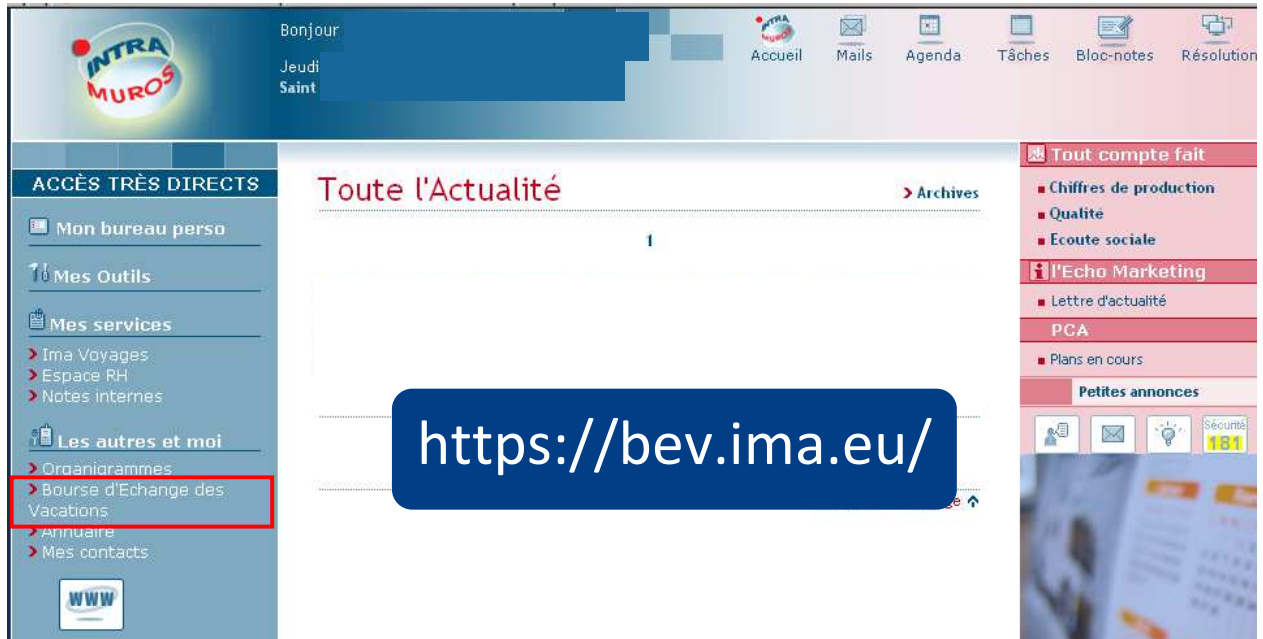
INTRA MUROS

Bonjour

Jeudi
Saint

INTRA MUROS Accueil Mails Agenda Tâches Bloc-notes Résolution

ACCÈS TRÈS DIRECTS

Mon bureau perso

Mes Outils

Mes services

> Ima Voyages
> Espace RH
> Notes internes

Les autres et moi

> Organigrammes
> Bourse d'Echange des Vacations
> Annuaire
> Mes contacts

WWW

Toute l'Actualité

> Archives

1

https://bev.ima.eu/

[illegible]ge

Tout compte fait

Chiffres de production
Qualité
Ecoute sociale

l'Echo Marketing

Lettre d'actualité

PCA

Plans en cours

Petites annonces

Sécurité 181